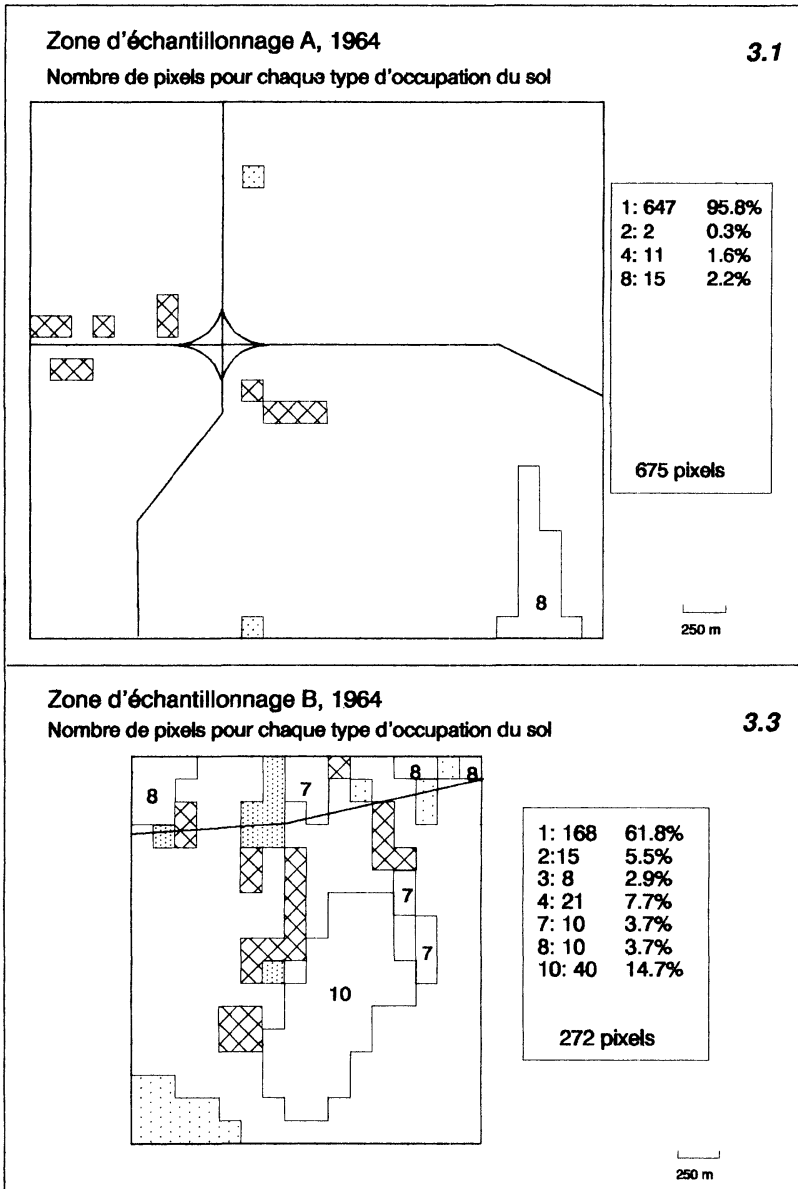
Zone d'échantillonnage A, 1964

3.1

Nombre de pixels pour chaque type d'occupation du sol

1: 647 95.8%
2: 2 0.3%
4: 11 1.6%
8: 15 2.2%

675 pixels

8

250 m

Zone d'échantillonnage B, 1964

Nombre de pixels pour chaque type d'occupation du sol

3.3

8

7

8

8

7

7

10

1: 168 61.8%
2:15 5.5%
3: 8 2.9%
4: 21 7.7%
7: 10 3.7%
8: 10 3.7%
10: 40 14.7%

272 pixels

250 m